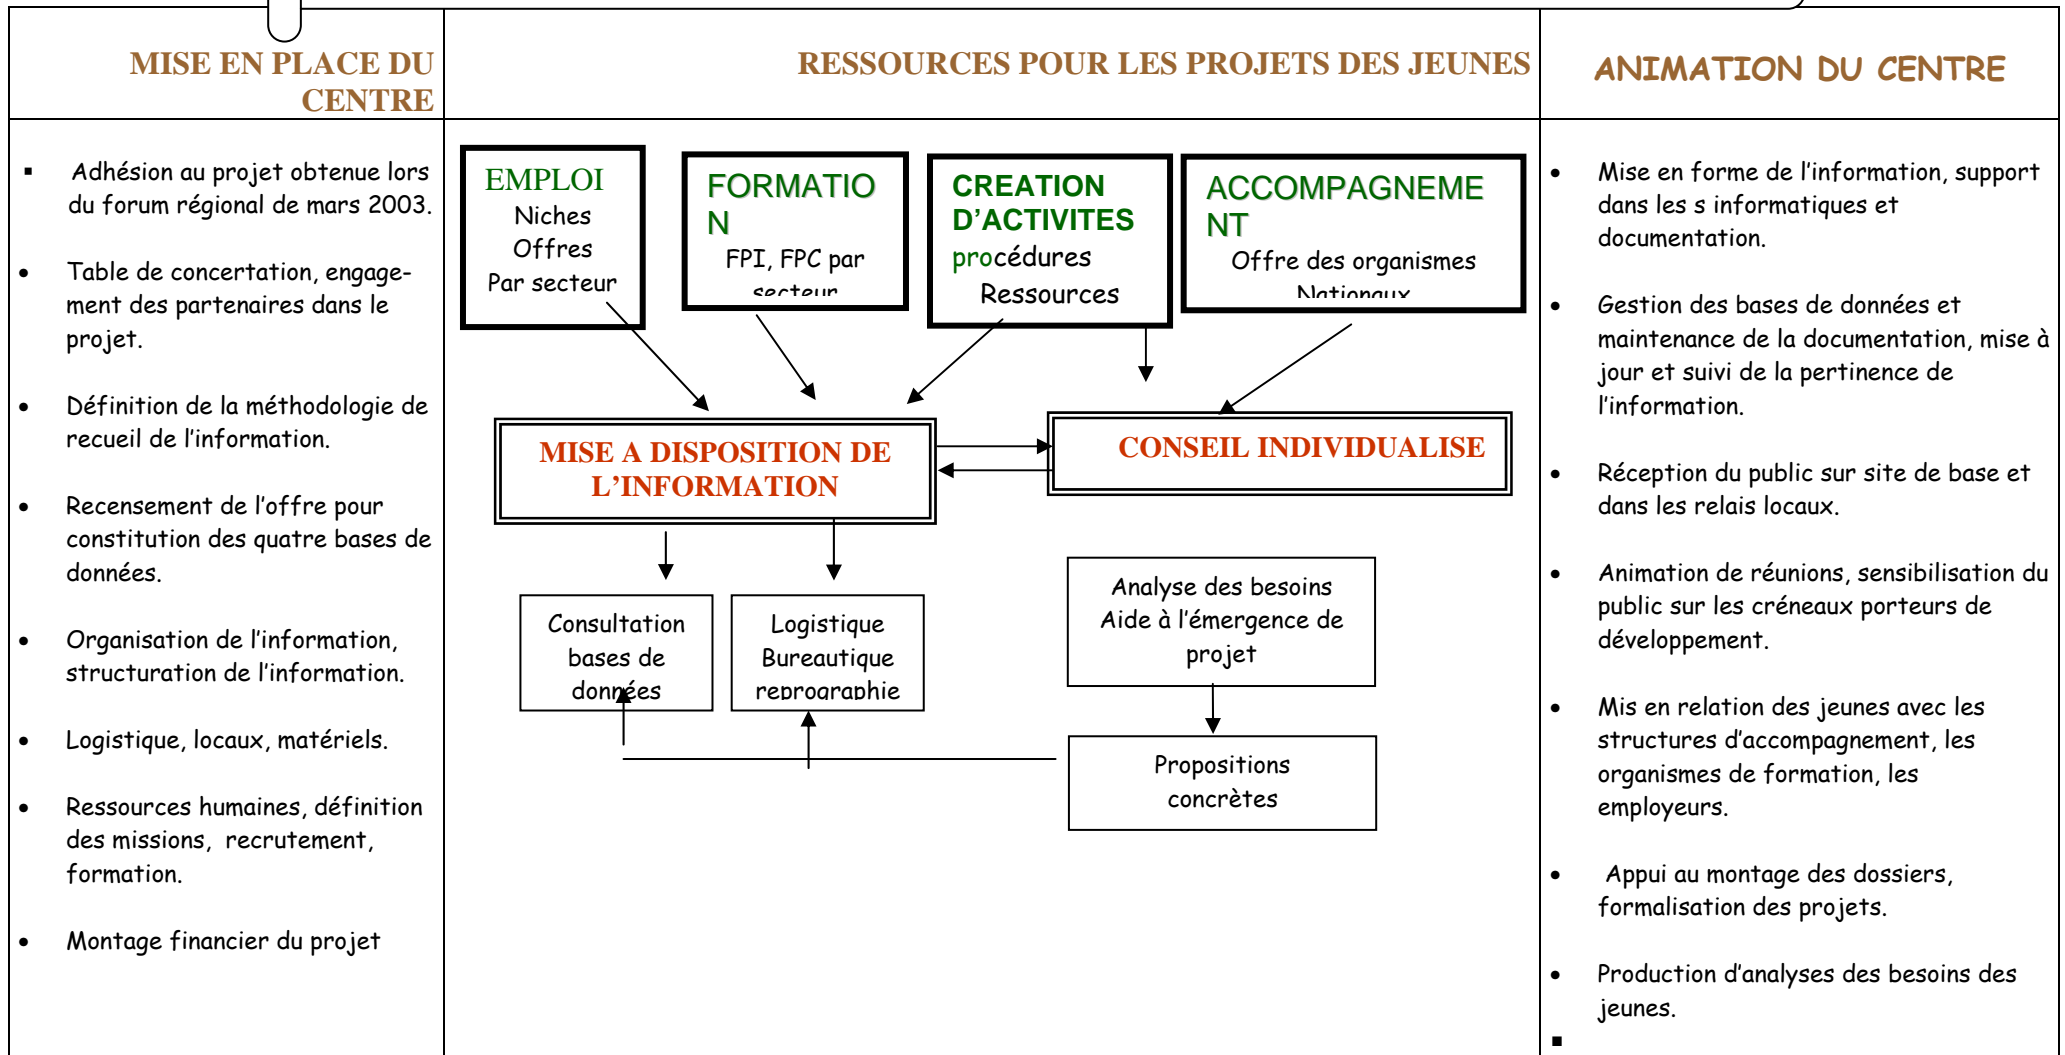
MISE EN PLACE DU CENTRE

RESSOURCES POUR LES PROJETS DES JEUNES

ANIMATION DU CENTRE

- Adhésion au projet obtenue lors du forum régional de mars 2003.
- Table de concertation, engagement des partenaires dans le projet.
- Définition de la méthodologie de recueil de l'information.
- Recensement de l'offre pour constitution des quatre bases de données.
- Organisation de l'information, structuration de l'information.
- Logistique, locaux, matériels.
- Ressources humaines, définition des missions, recrutement, formation.
- Montage financier du projet

EMPLOI
Niches
Offres
Par secteur

FORMATIO N
FPI, FPC par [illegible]

CREATION D'ACTIVITES
procédures
Ressources

ACCOMPAGNEME NT
Offre des organismes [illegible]

MISE A DISPOSITION DE L'INFORMATION

CONSEIL INDIVIDUALISE

Consultation bases de données

Logistique Bureautique reprographie

Analyse des besoins
Aide à l'émergence de projet

Propositions concrètes

- Mise en forme de l'information, support dans les s informatiques et documentation.
- Gestion des bases de données et maintenance de la documentation, mise à jour et suivi de la pertinence de l'information.
- Réception du public sur site de base et dans les relais locaux.
- Animation de réunions, sensibilisation du public sur les créneaux porteurs de développement.
- Mis en relation des jeunes avec les structures d'accompagnement, les organismes de formation, les employeurs.
- Appui au montage des dossiers, formalisation des projets.
- Production d'analyses des besoins des jeunes.